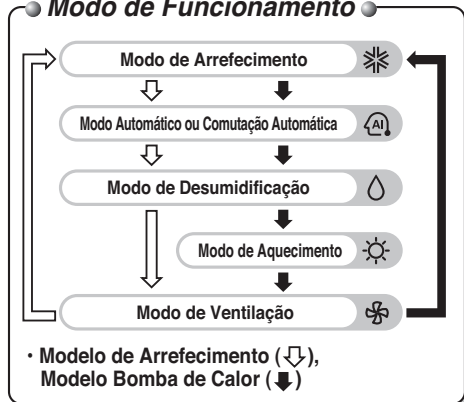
Modo de Funcionamento

Modo de Arrefecimento

Modo Automático ou Comutação Automática

AI

Modo de Desumidificação

Modo de Aquecimento

Modo de Ventilação

• Modelo de Arrefecimento (⇩), Modelo Bomba de Calor (⬇)